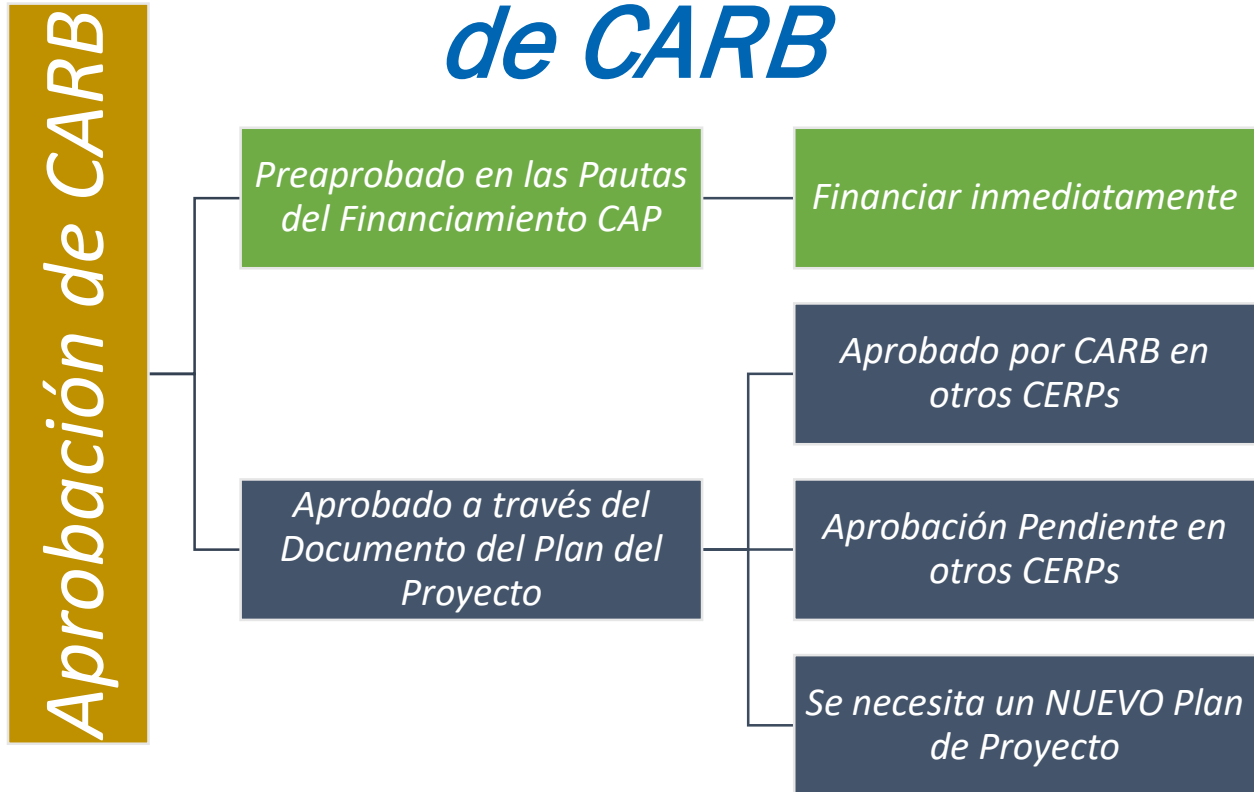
de CARB

Aprobación de CARB

Preaprobado en las Pautas del Financiamiento CAP

Financiar inmediatamente

Aprobado a través del Documento del Plan del Proyecto

Aprobado por CARB en otros CERPs

Aprobación Pendiente en otros CERPs

Se necesita un NUEVO Plan de Proyecto